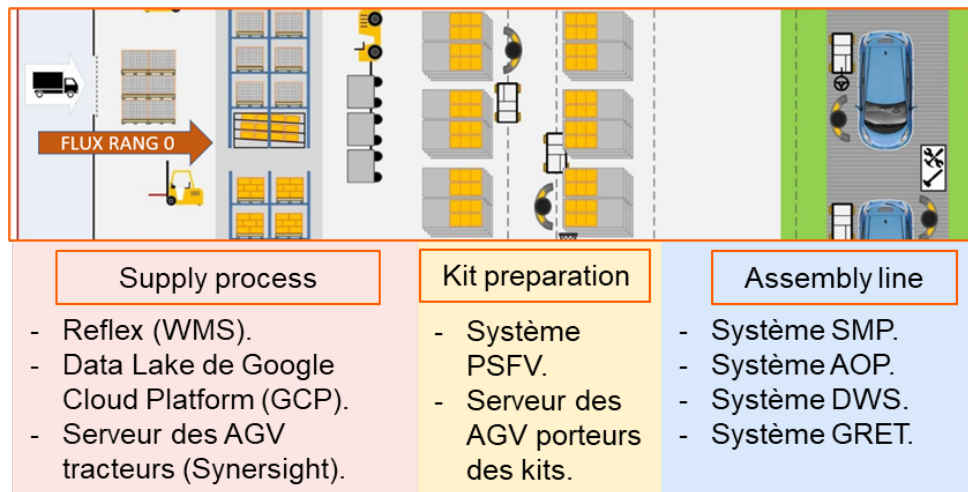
FLUX RANG 0

Supply process

- Reflex (WMS).
- Data Lake de Google Cloud Platform (GCP).
- Serveur des AGV tracteurs (Synersight).

Kit preparation

- Système PSFV.
- Serveur des AGV porteurs des kits.

Assembly line

- Système SMP.
- Système AOP.
- Système DWS.
- Système GRET.